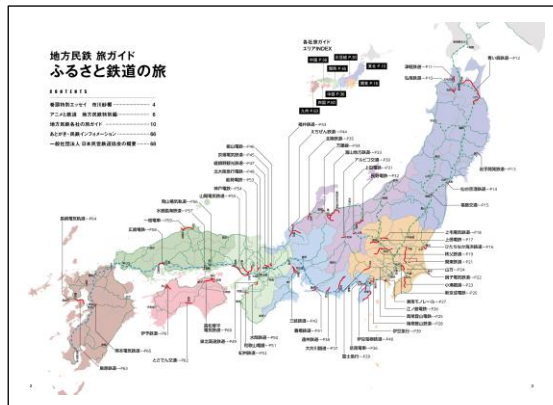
地方民鉄 旅ガイド
ふるさと鉄道の旅

CONTENTS

春夏秋冬エッセイ 市川紗椰 ………… 4
アニメと鉄道 地方民鉄特別編 ………… 8
地方民鉄各社の旅ガイド ………… 10
あとがき・鉄旅インフォメーション ………… 66
一般社団法人 日本民営鉄道協会の概要 ………… 68

各社旅ガイド
エリアINDEX

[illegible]